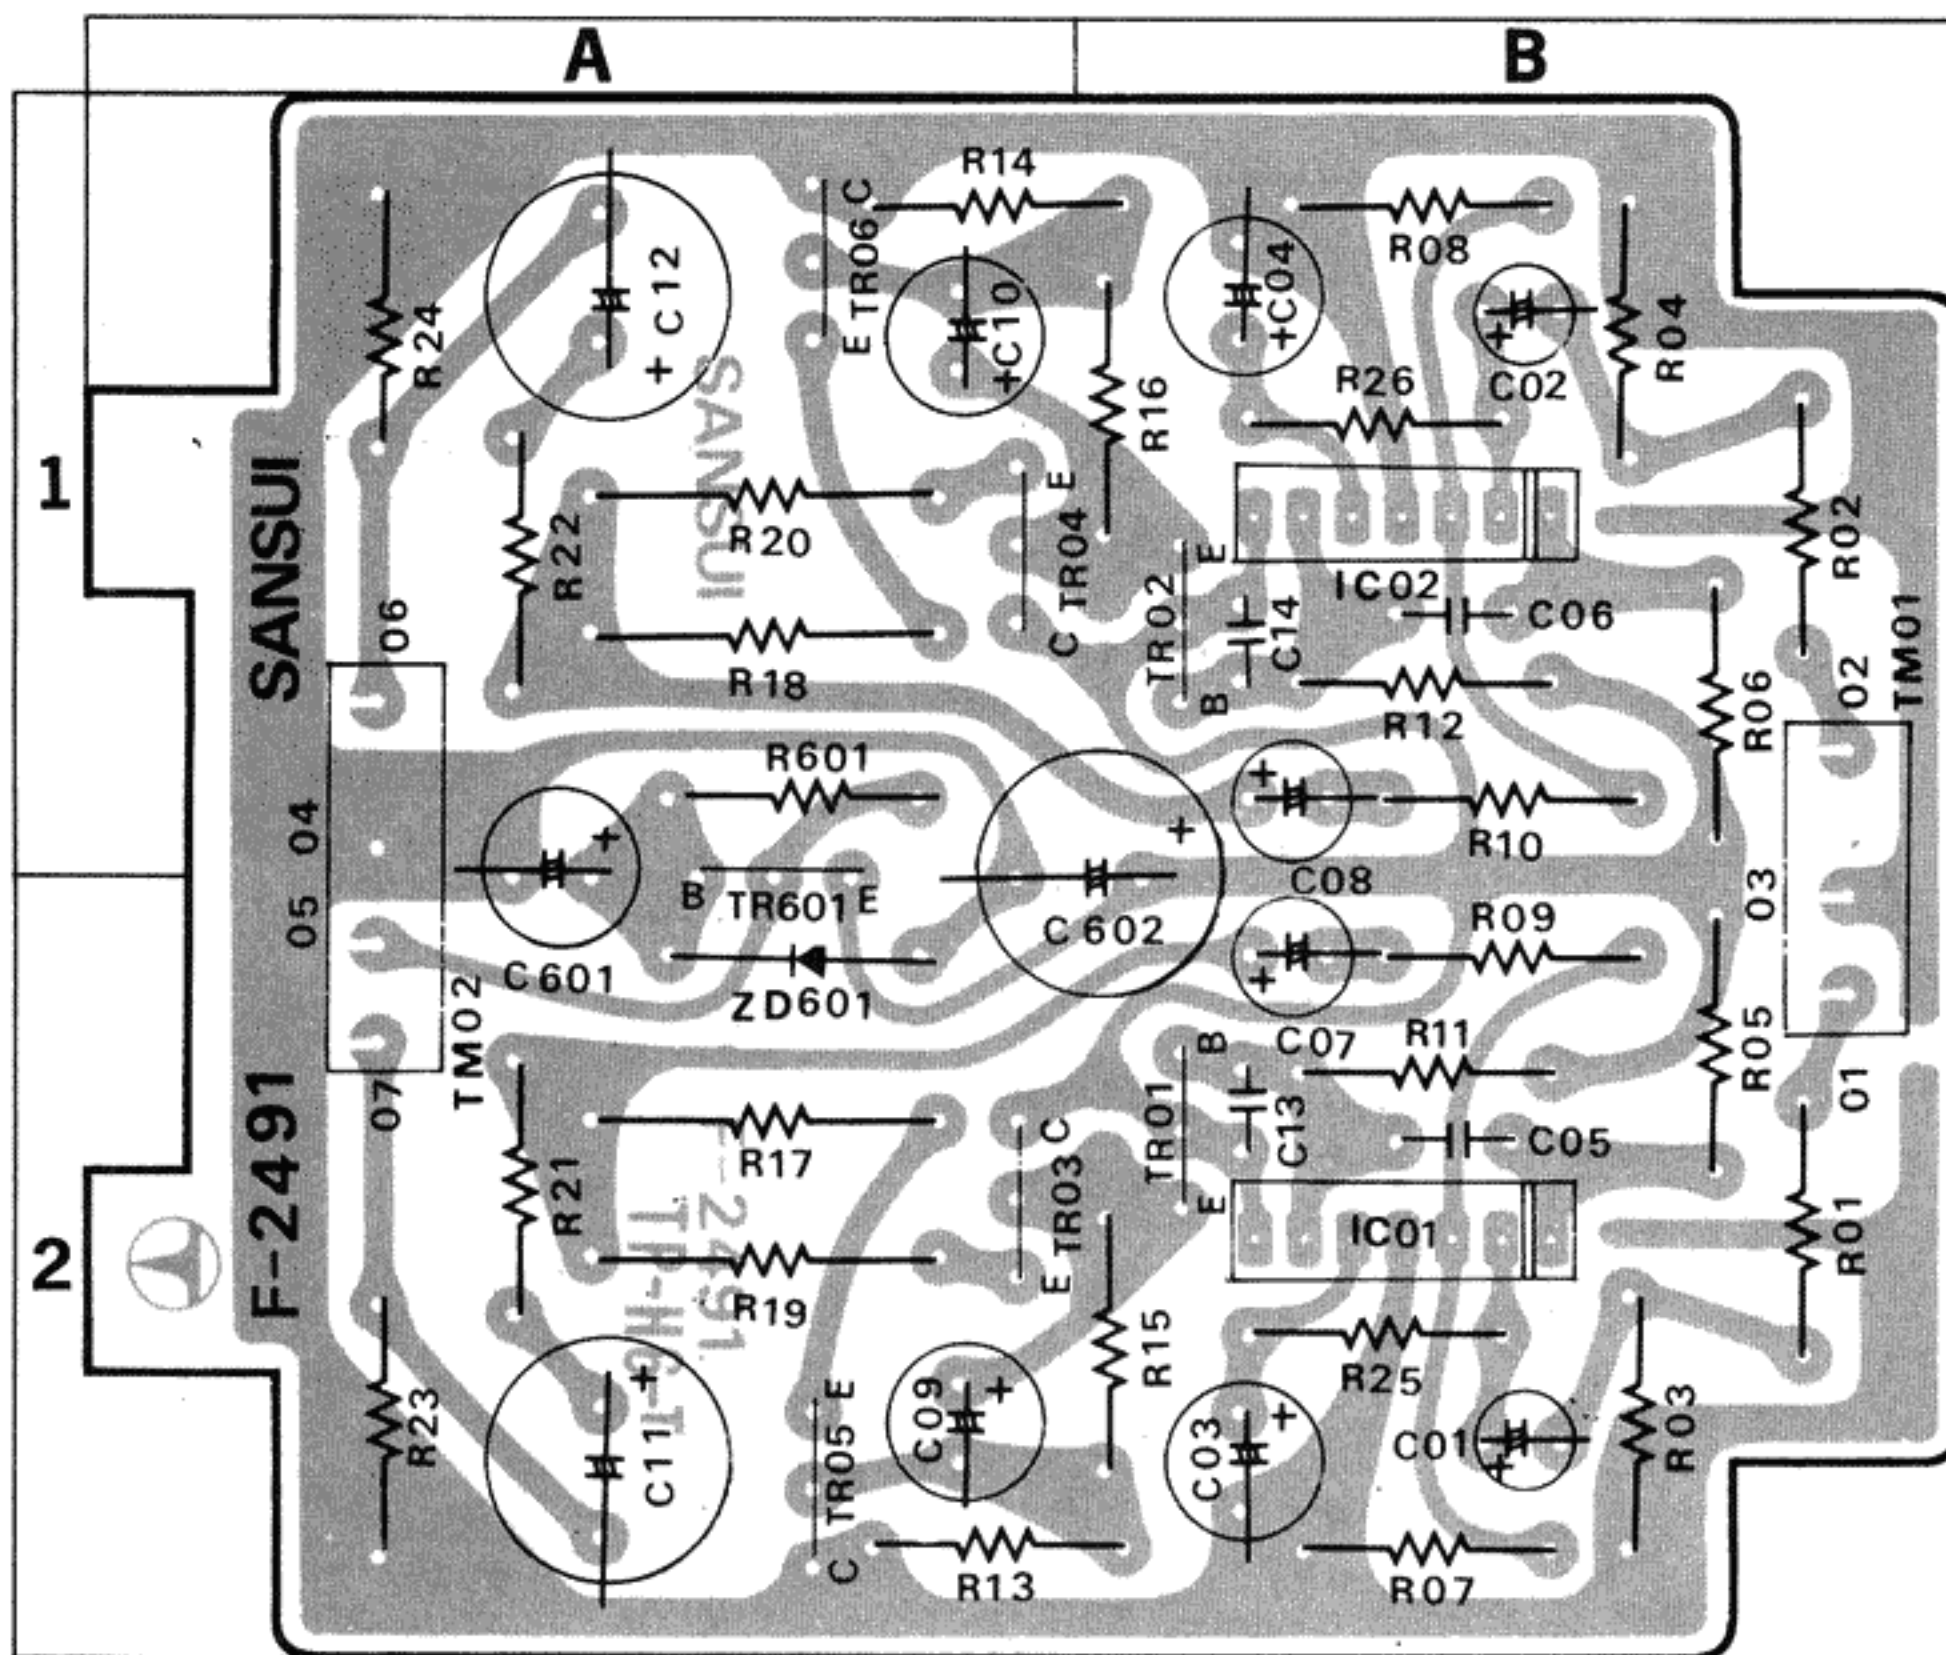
A
B
1
2
SANSUI
F-2491
R24
C12
SANSUI
C
TR06
E
R14
C10
R16
C04
R08
C02
R04
R26
R22
R20
E
TR04
C
R18
E
TR02
B
C14
IC02
C06
R02
TM01
R12
R06
02
06
04
05
TM02
07
R601
C601
B
TR601
E
ZD601
C602
C08
R10
R09
03
C07
R11
B
TR01
E
C13
C05
R05
01
R21
R17
R19
C
TR03
E
IC01
R01
R23
C11
TR05
E
C
C09
R15
R13
C03
R25
C01
R03
R07
F-2491
TP-HG-T1